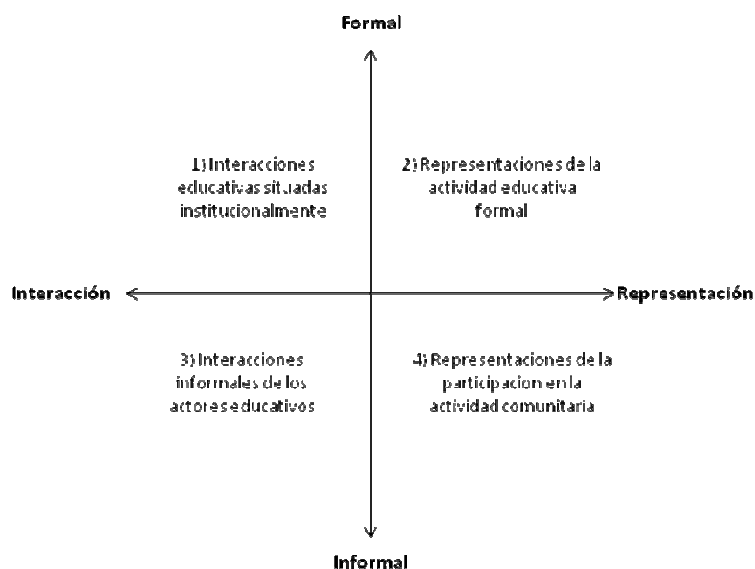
Formal

1) Interacciones educativas situadas institucionalmente

2) Representaciones de la actividad educativa formal

Interacción

Representación

3) Interacciones informales de los actores educativos

4) Representaciones de la participacion en la actividad comunitaria

Informal